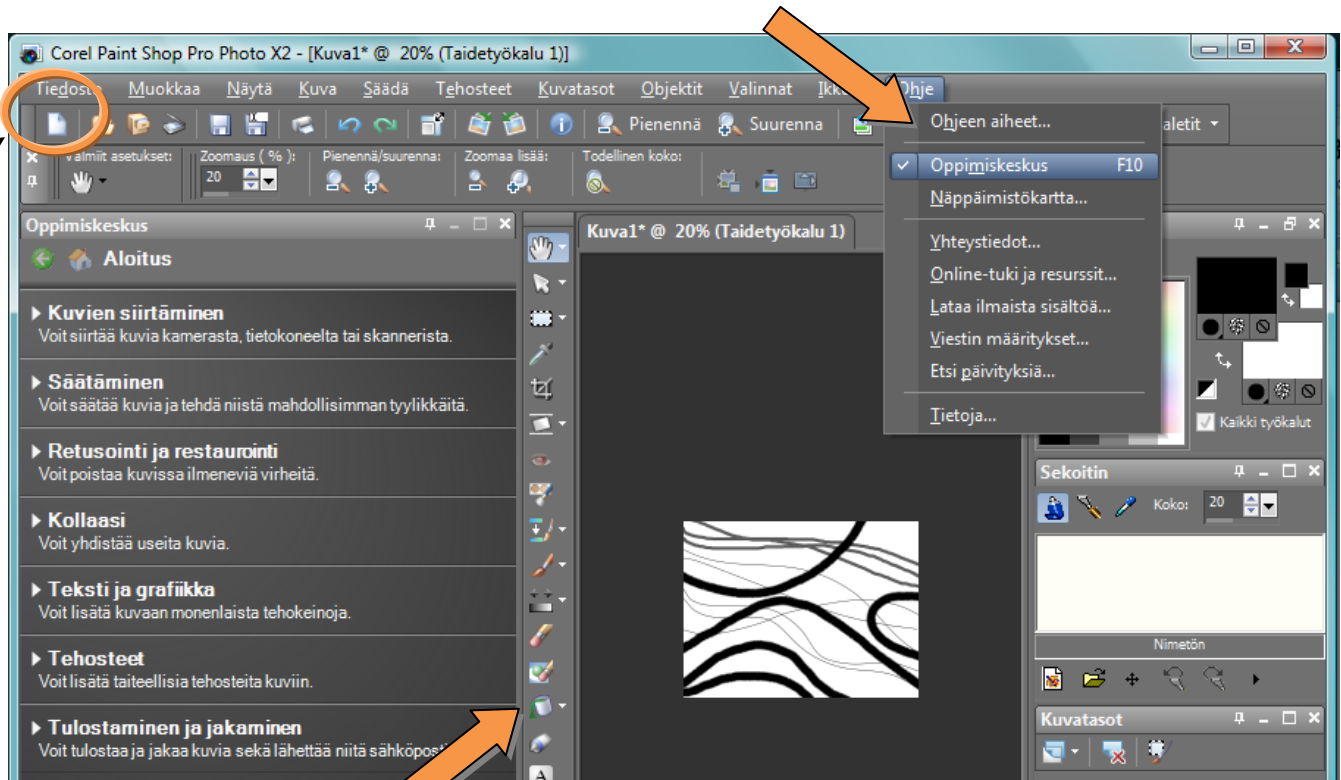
Corel Paint Shop Pro Photo X2 - [Kuva1* @ 20% (Taidetyökalu 1)]

Tiedosto Muokkaa Näytä Kuva Säädä Tehosteet Kuvatasot Objektit Valinnat Ikk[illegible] Ohje

Pienennä Suurenna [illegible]aletit

Valmiit asetukset: Zoomaus ( % ): 20 Pienennä/suurenna: Zoomaa lisää: Todellinen koko:

Ohjeen aiheet...
Oppimiskeskus F10
Näppäimistökartta...
Yhteystiedot...
Online-tuki ja resurssit...
Lataa ilmaista sisältöä...
Viestin määritykset...
Etsi päivityksiä...
Tietoja...

Oppimiskeskus

Aloitus

Kuvien siirtäminen
Voit siirtää kuvia kamerasta, tietokoneelta tai skannerista.

Säätäminen
Voit säätää kuvia ja tehdä niistä mahdollisimman tyylikkäitä.

Retusointi ja restaurointi
Voit poistaa kuvissa ilmeneviä virheitä.

Kollaasi
Voit yhdistää useita kuvia.

Teksti ja grafiikka
Voit lisätä kuvaan monenlaista tehokeinoja.

Tehosteet
Voit lisätä taiteellisia tehosteita kuviin.

Tulostaminen ja jakaminen
Voit tulostaa ja jakaa kuvia sekä lähettää niitä sähköpost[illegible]

Kuva1* @ 20% (Taidetyökalu 1)

Kaikki työkalut

Sekoitin

Koko: 20

Nimetön

Kuvatasot